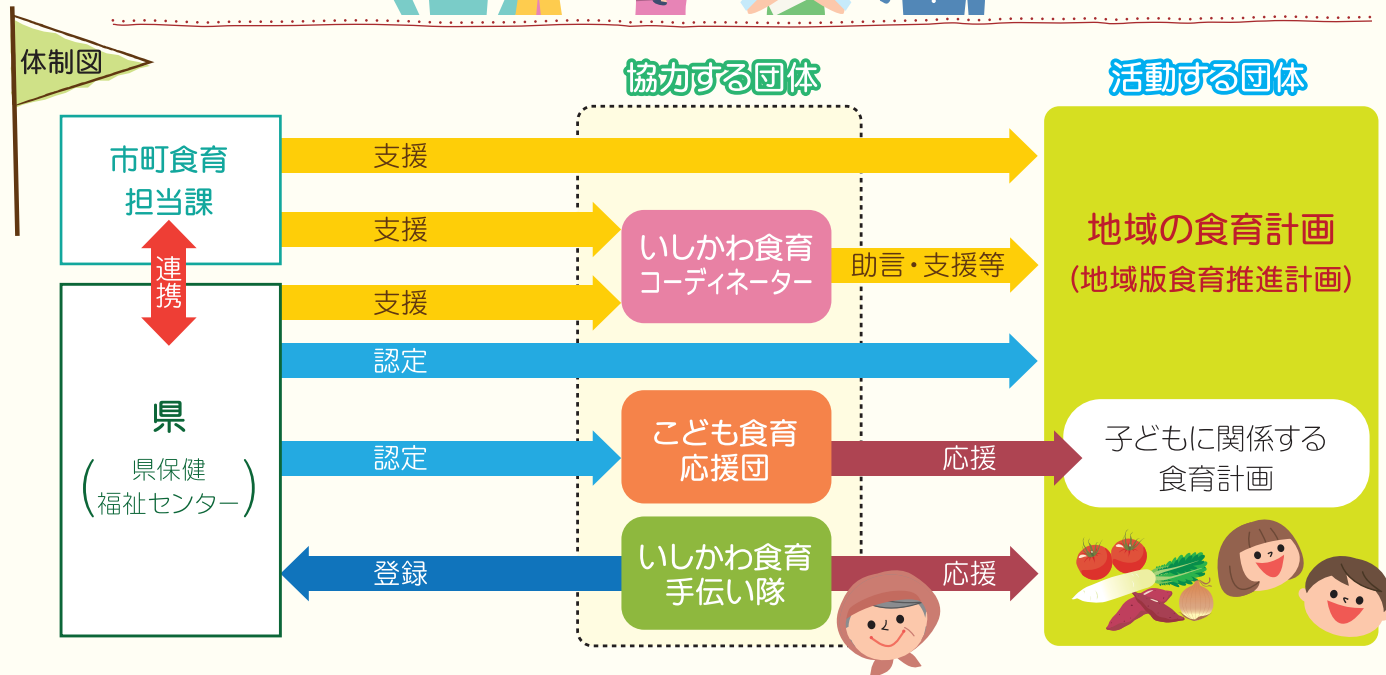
体制図

協力する団体

活動する団体

市町食育
担当課

連携

県
(県保健
福祉センター)

支援

支援

支援

認定

認定

登録

いしかわ食育
コーディネーター

助言・支援等

こども食育
応援団

応援

いしかわ食育
手伝い隊

応援

地域の食育計画
(地域版食育推進計画)

子どもに関係する
食育計画